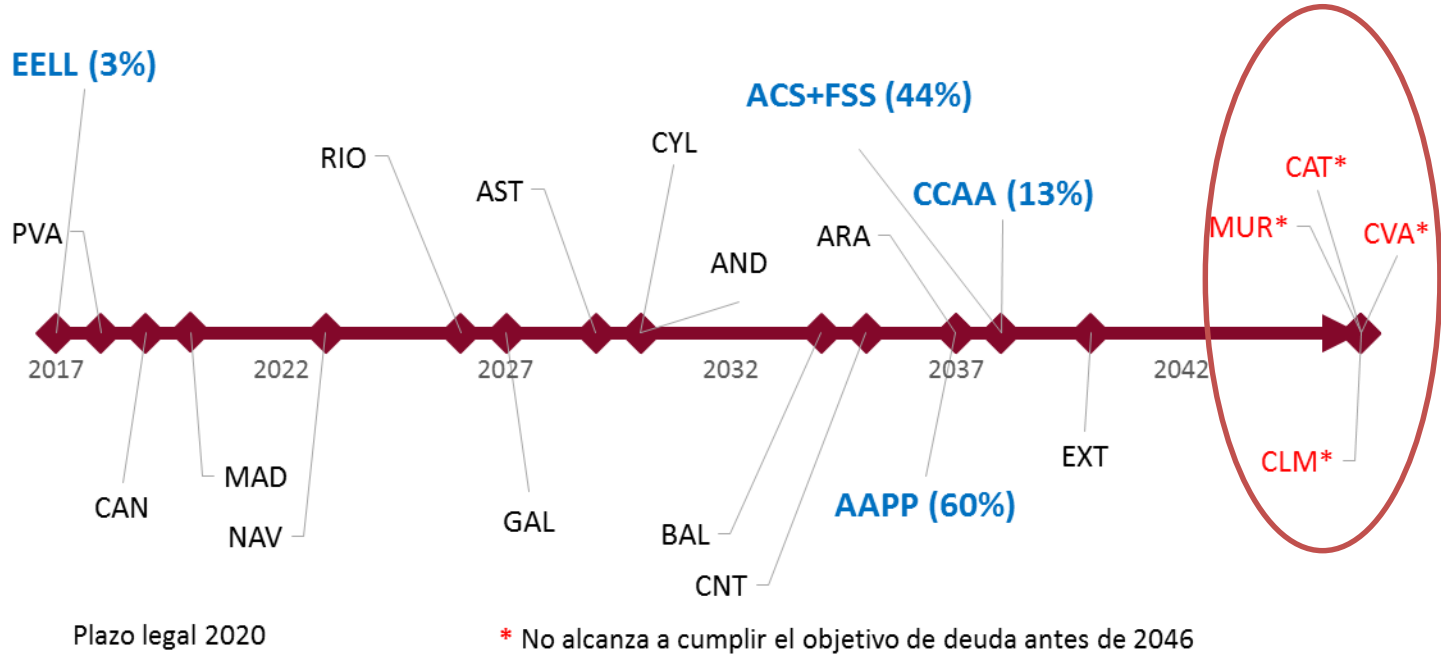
EELL (3%)

ACS+FSS (44%)

RIO

CYL

AST

CCAA (13%)

CAT*

PVA

ARA

MUR*

CVA*

AND

2017

2022

2027

2032

2037

2042

CAN

MAD

NAV

GAL

BAL

CNT

AAPP (60%)

EXT

CLM*

Plazo legal 2020

* No alcanza a cumplir el objetivo de deuda antes de 2046